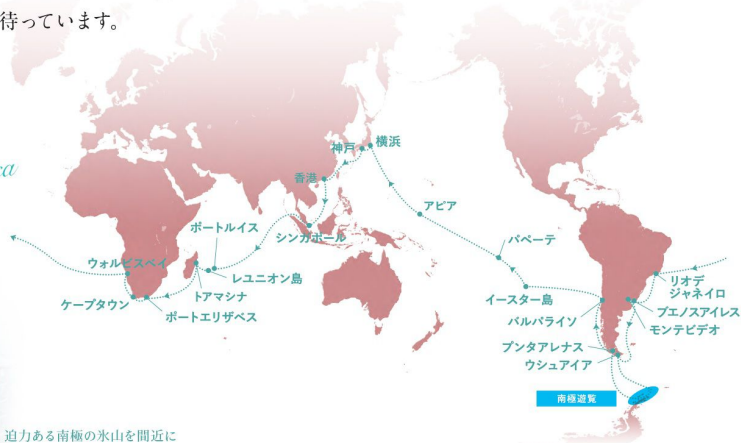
待っています。

a

神戸
横浜
香港
アピア
ポートルイス
シンガポール
パペーテ
ウォルビスベイ
レユニオン島
トアマシナ
ケープタウン
ポートエリザベス
イースター島
バルパライソ
リオデジャネイロ
ブエノスアイレス
モンテビデオ
プンタアレナス
ウシュアイア
南極遊覧

迫力ある南極の氷山を間近に